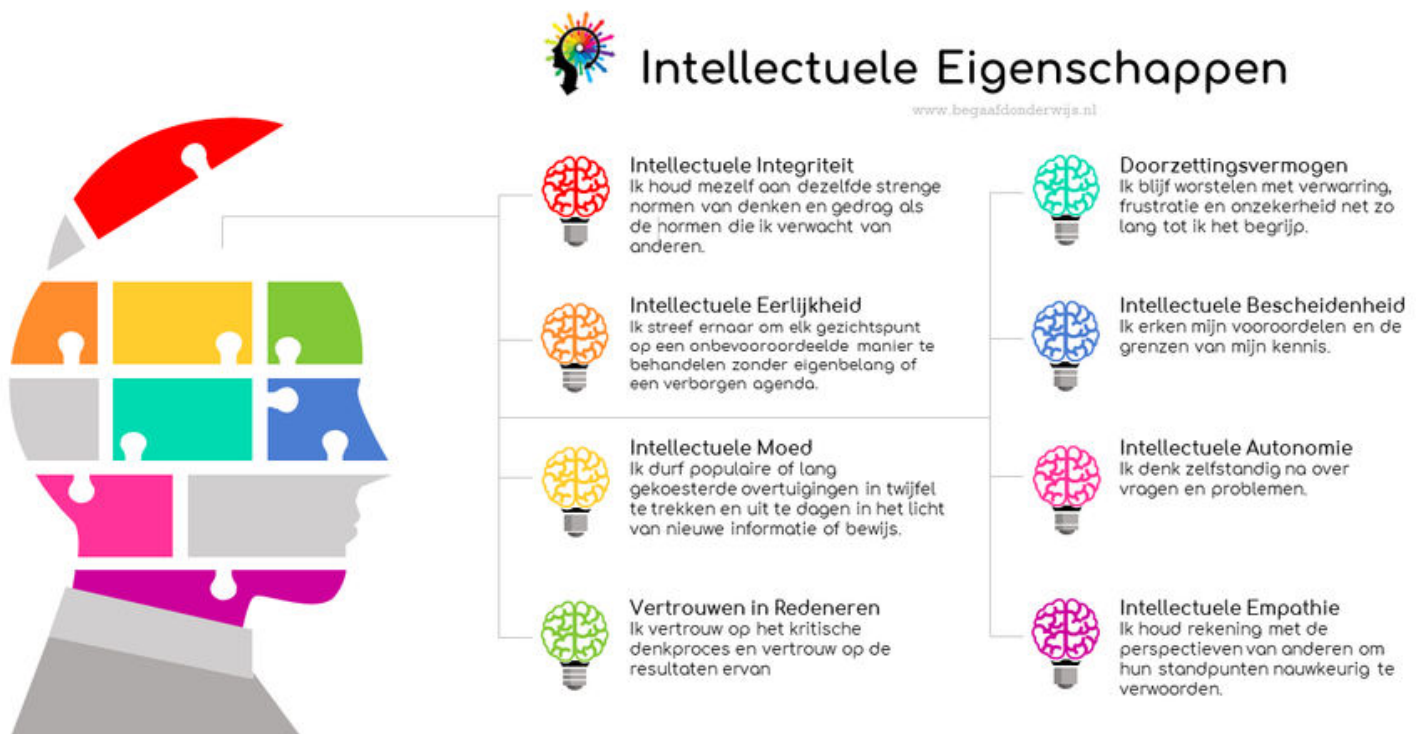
Intellectuele Eigenschappen

www.begaafdonderwijs.nl

Intellectuele Integriteit
Ik houd mezelf aan dezelfde strenge normen van denken en gedrag als de normen die ik verwacht van anderen.

Intellectuele Eerlijkheid
Ik streef ernaar om elk gezichtspunt op een onbevooroordeelde manier te behandelen zonder eigenbelang of een verborgen agenda.

Intellectuele Moed
Ik durf populaire of lang gekoesterde overtuigingen in twijfel te trekken en uit te dagen in het licht van nieuwe informatie of bewijs.

Vertrouwen in Redeneren
Ik vertrouw op het kritische denkproces en vertrouw op de resultaten ervan

Doorzettingsvermogen
Ik blijf worstelen met verwarring, frustratie en onzekerheid net zo lang tot ik het begrijp.

Intellectuele Bescheidenheid
Ik erken mijn vooroordelen en de grenzen van mijn kennis.

Intellectuele Autonomie
Ik denk zelfstandig na over vragen en problemen.

Intellectuele Empathie
Ik houd rekening met de perspectieven van anderen om hun standpunten nauwkeurig te verwoorden.